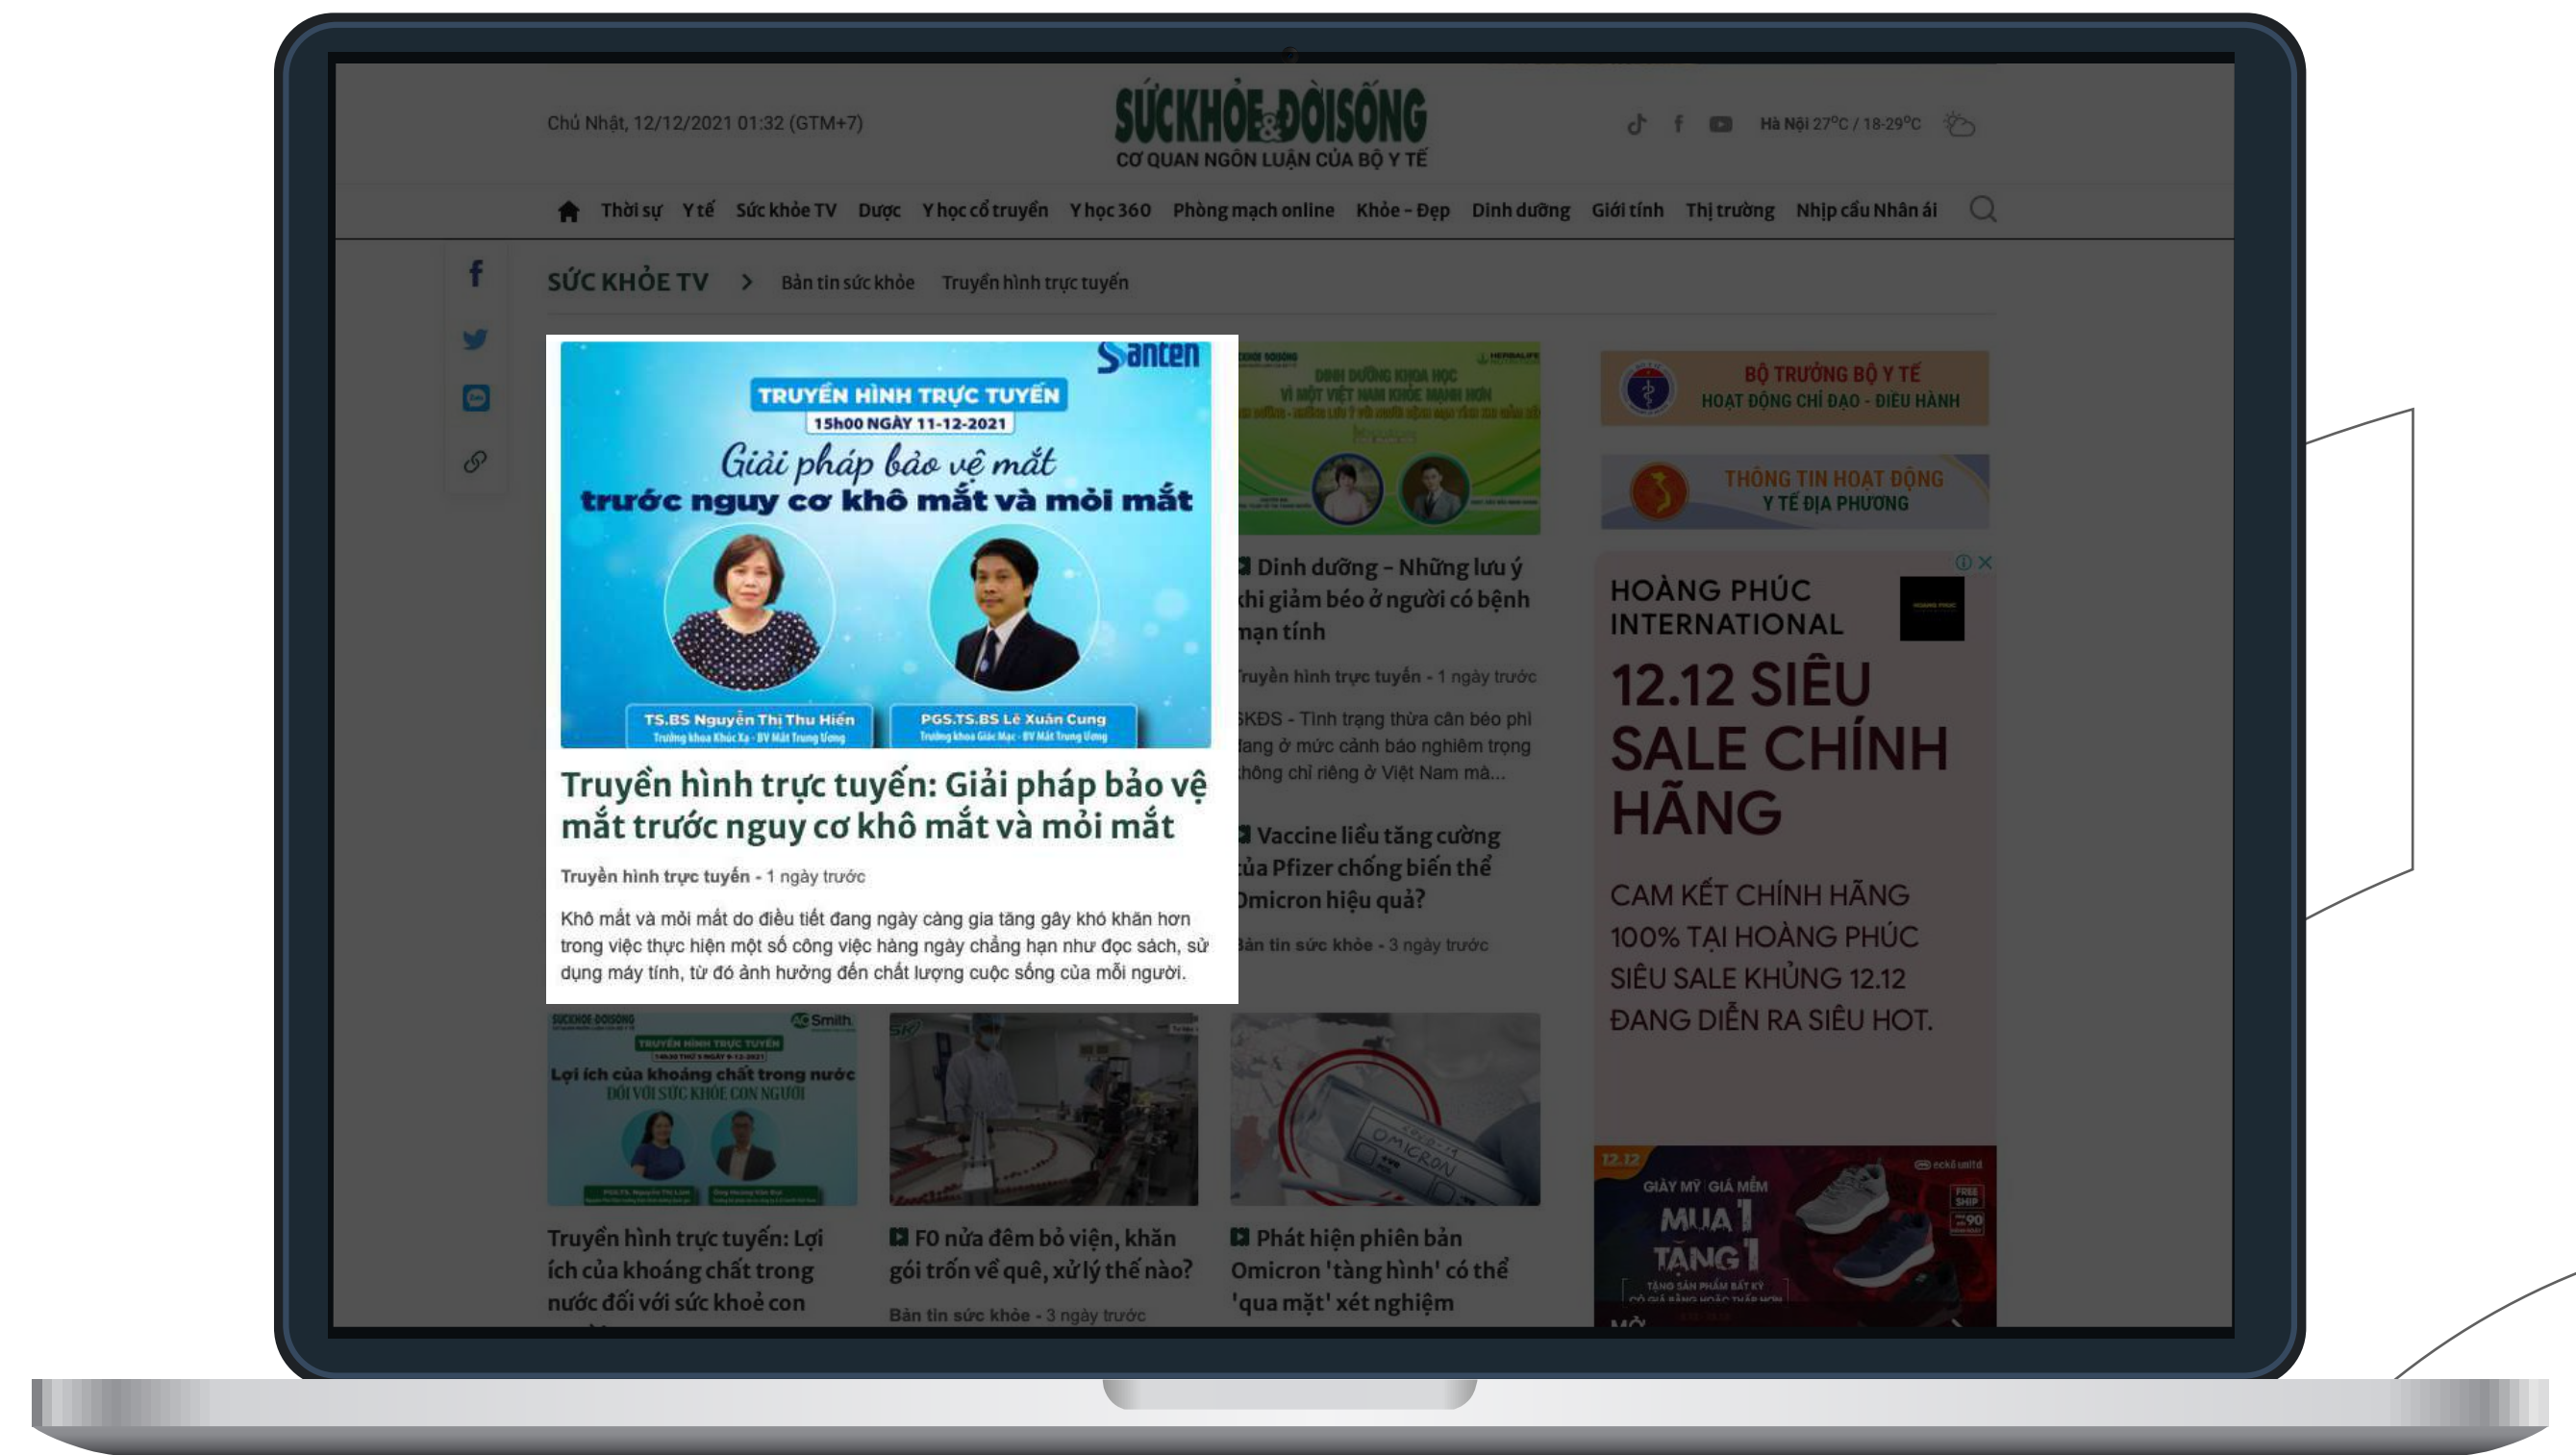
Chủ Nhật, 12/12/2021 01:32 (GTM+7)

SỨCKHỎE&ĐỜISỐNG
CƠ QUAN NGÔN LUẬN CỦA BỘ Y TẾ

Hà Nội 27°C / 18-29°C

Thời sự Y tế Sức khỏe TV Dược Y học cổ truyền Y học 360 Phòng mạch online Khỏe - Đẹp Dinh dưỡng Giới tính Thị trường Nhịp cầu Nhân ái

SỨC KHỎE TV > Bản tin sức khỏe Truyền hình trực tuyến

Santen
TRUYỀN HÌNH TRỰC TUYẾN
15h00 NGÀY 11-12-2021
Giải pháp bảo vệ mắt
trước nguy cơ khô mắt và mỏi mắt
TS.BS Nguyễn Thị Thu Hiền
Trưởng khoa Khúc Xạ - BV Mắt Trung Ương
PGS.TS.BS Lê Xuân Cung
Trưởng khoa Giác Mạc - BV Mắt Trung Ương

Truyền hình trực tuyến: Giải pháp bảo vệ mắt trước nguy cơ khô mắt và mỏi mắt

Truyền hình trực tuyến - 1 ngày trước

Khô mắt và mỏi mắt do điều tiết đang ngày càng gia tăng gây khó khăn hơn trong việc thực hiện một số công việc hàng ngày chẳng hạn như đọc sách, sử dụng máy tính, từ đó ảnh hưởng đến chất lượng cuộc sống của mỗi người.

DINH DƯỠNG KHOA HỌC
VÌ MỘT VIỆT NAM KHỎE MẠNH HƠN

Dinh dưỡng - Những lưu ý khi giảm béo ở người có bệnh mạn tính

Truyền hình trực tuyến - 1 ngày trước

SKĐS - Tình trạng thừa cân béo phì đang ở mức cảnh báo nghiêm trọng không chỉ riêng ở Việt Nam mà...

Vaccine liều tăng cường của Pfizer chống biến thể Omicron hiệu quả?

Bản tin sức khỏe - 3 ngày trước

BỘ TRƯỞNG BỘ Y TẾ
HOẠT ĐỘNG CHỈ ĐẠO - ĐIỀU HÀNH

THÔNG TIN HOẠT ĐỘNG
Y TẾ ĐỊA PHƯƠNG

HOÀNG PHÚC INTERNATIONAL
12.12 SIÊU SALE CHÍNH HÃNG
CAM KẾT CHÍNH HÃNG 100% TẠI HOÀNG PHÚC SIÊU SALE KHỦNG 12.12 ĐANG DIỄN RA SIÊU HOT.

12.12
GIÀY MỸ GIÁ MỀM
MUA 1 TẶNG 1
FREE SHIP

TRUYỀN HÌNH TRỰC TUYẾN
Lợi ích của khoáng chất trong nước
ĐỐI VỚI SỨC KHỎE CON NGƯỜI

Truyền hình trực tuyến: Lợi ích của khoáng chất trong nước đối với sức khoẻ con

F0 nửa đêm bỏ viện, khăn gói trốn về quê, xử lý thế nào?

Bản tin sức khỏe - 3 ngày trước

OMICRON

Phát hiện phiên bản Omicron 'tàng hình' có thể 'qua mặt' xét nghiệm